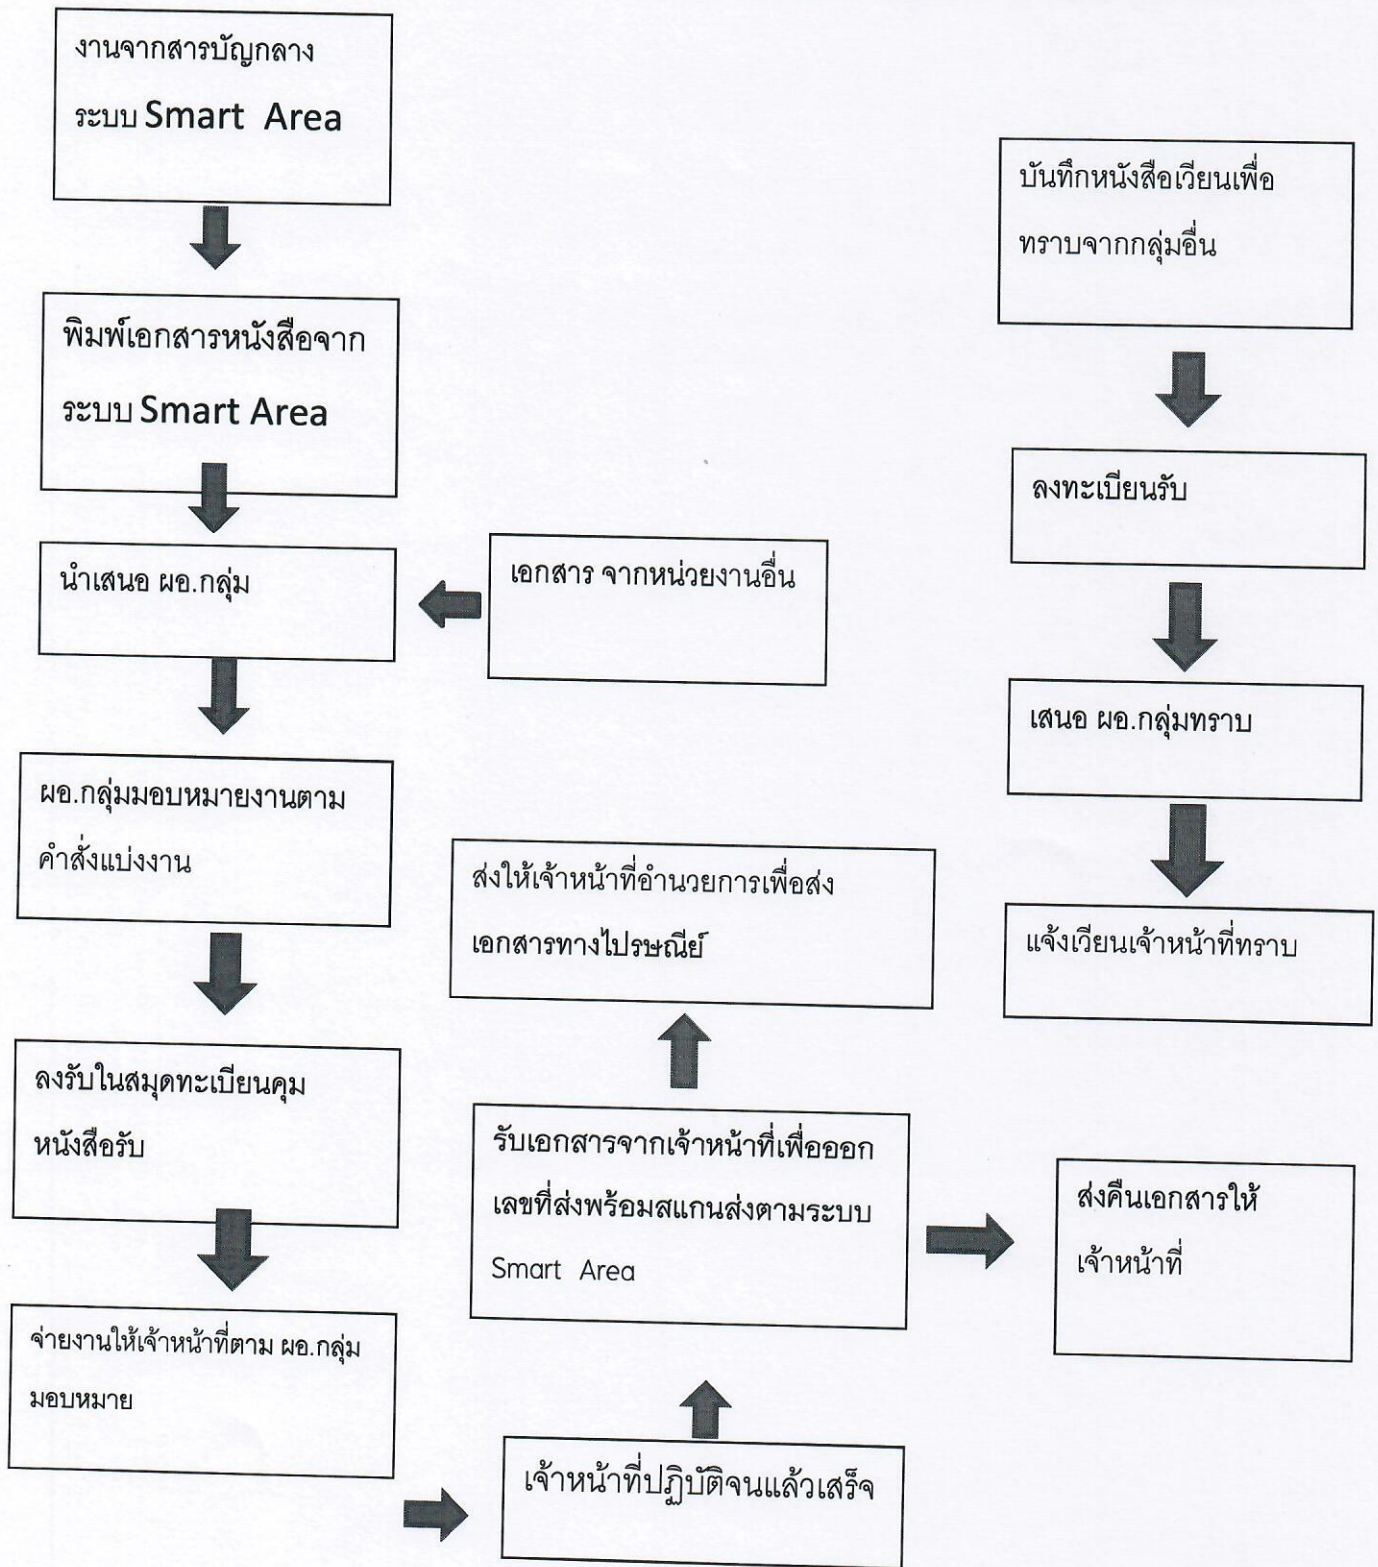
งานจากสารบัญกลาง ระบบ Smart Area

พิมพ์เอกสารหนังสือจาก ระบบ Smart Area

นำเสนอ ผอ.กลุ่ม

เอกสาร จากหน่วยงานอื่น

ผอ.กลุ่มมอบหมายงานตาม คำสั่งแบ่งงาน

ลงรับในสมุดทะเบียนคุม หนังสือรับ

จ่ายงานให้เจ้าหน้าที่ตาม ผอ.กลุ่ม มอบหมาย

เจ้าหน้าที่ปฏิบัติจนแล้วเสร็จ

รับเอกสารจากเจ้าหน้าที่เพื่อออก เลขที่ส่งพร้อมสแกนส่งตามระบบ Smart Area

ส่งให้เจ้าหน้าที่อำนวยการเพื่อส่ง เอกสารทางไปรษณีย์

ส่งคืนเอกสารให้ เจ้าหน้าที่

บันทึกหนังสือเวียนเพื่อ ทราบจากกลุ่มอื่น

ลงทะเบียนรับ

เสนอ ผอ.กลุ่มทราบ

แจ้งเวียนเจ้าหน้าที่ทราบ